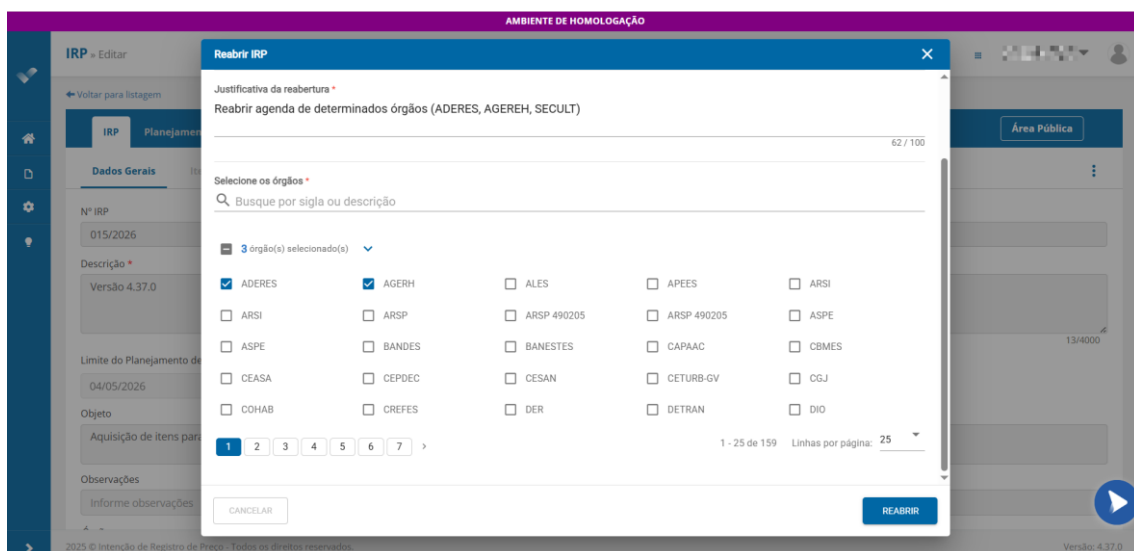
AMBIENTE DE HOMOLOGAÇÃO

IRP » Editar

← Voltar para listagem

IRP Planejamen

Área Pública

Dados Gerais

Nº IRP
015/2026

Descrição *
Versão 4.37.0

13/4000

Limite do Planejamento de
04/05/2026

Objeto
Aquisição de itens para

Observações
Informe observações

2025 © Intenção de Registro de Preço - Todos os direitos reservados.

Versão: 4.37.0

Reabrir IRP

Justificativa da reabertura *
Reabrir agenda de determinados órgãos (ADERES, AGEREH, SECULT)

62 / 100

Selecione os órgãos *
Busque por sigla ou descrição

3 órgão(s) selecionado(s)

| ADERES | AGERH | ALES | APEES | ARSI |
|---|---|---|---|---|
| ARSI | ARSP | ARSP 490205 | ARSP 490205 | ASPE |
| ASPE | BANDES | BANESTES | CAPAAC | CBMES |
| CEASA | CEPDEC | CESAN | CETURB-GV | CGJ |
| COHAB | CREFES | DER | DETRAN | DIO |

1 2 3 4 5 6 7 >

1 - 25 de 159 Linhas por página: 25

CANCELAR

REABRIR